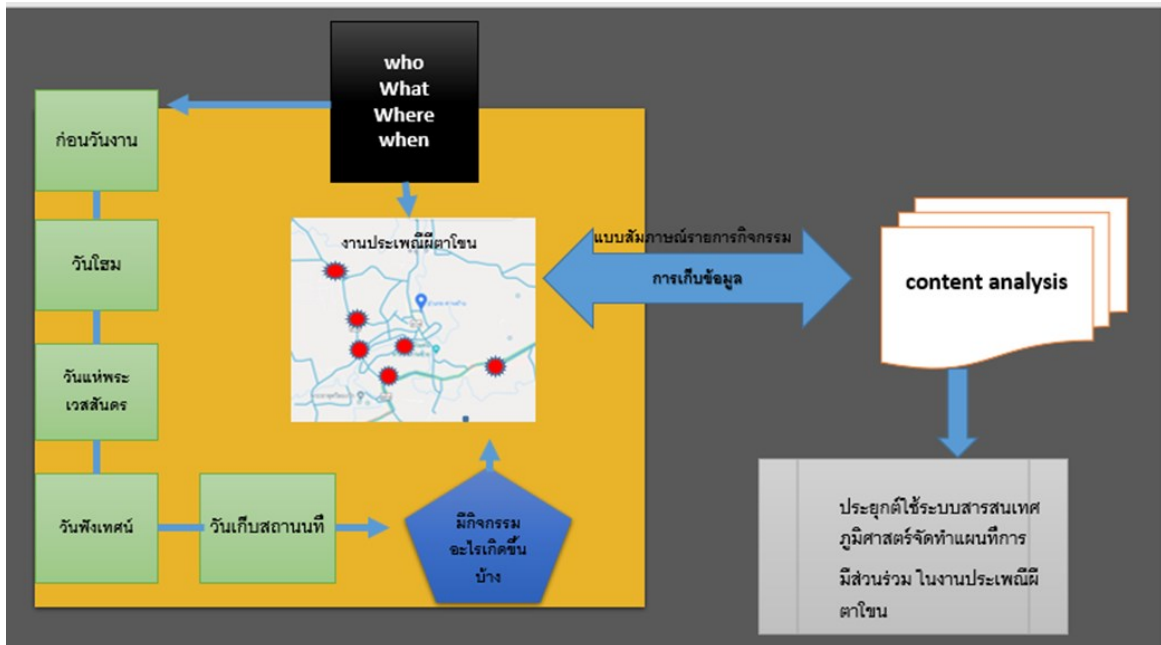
who
What
Where
when

ก่อนวันงาน

วันโฮม

วันแห่พระเวสสันดร

วันฟังเทศน์

วันเก็บสถานนที

งานประเพณีผีตาโขน

มีกิจกรรมอะไรเกิดขึ้นบ้าง

แบบสัมภาษณ์รายการกิจกรรม

การเก็บข้อมูล

content analysis

ประยุกต์ใช้ระบบสารสนเทศภูมิศาสตร์จัดทำแผนที่การ

มีส่วนร่วม ในงานประเพณีผีตาโขน